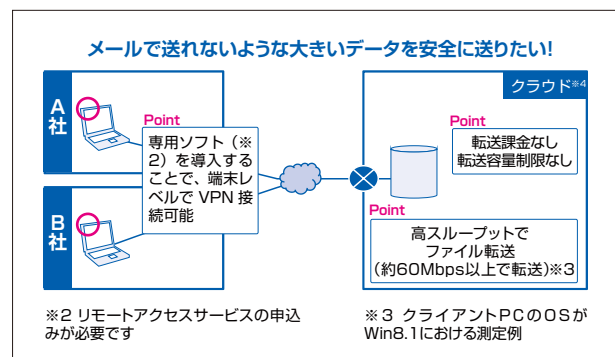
メールで送れないような大きいデータを安全に送りたい!

A社

B社

Point

専用ソフト（※2）を導入することで、端末レベルで VPN 接続可能

クラウド※4

Point

転送課金なし
転送容量制限なし

Point

高スループットで
ファイル転送
（約60Mbps以上で転送）※3

※2 リモートアクセスサービスの申込みが必要です

※3 クライアントPCのOSがWin8.1における測定例